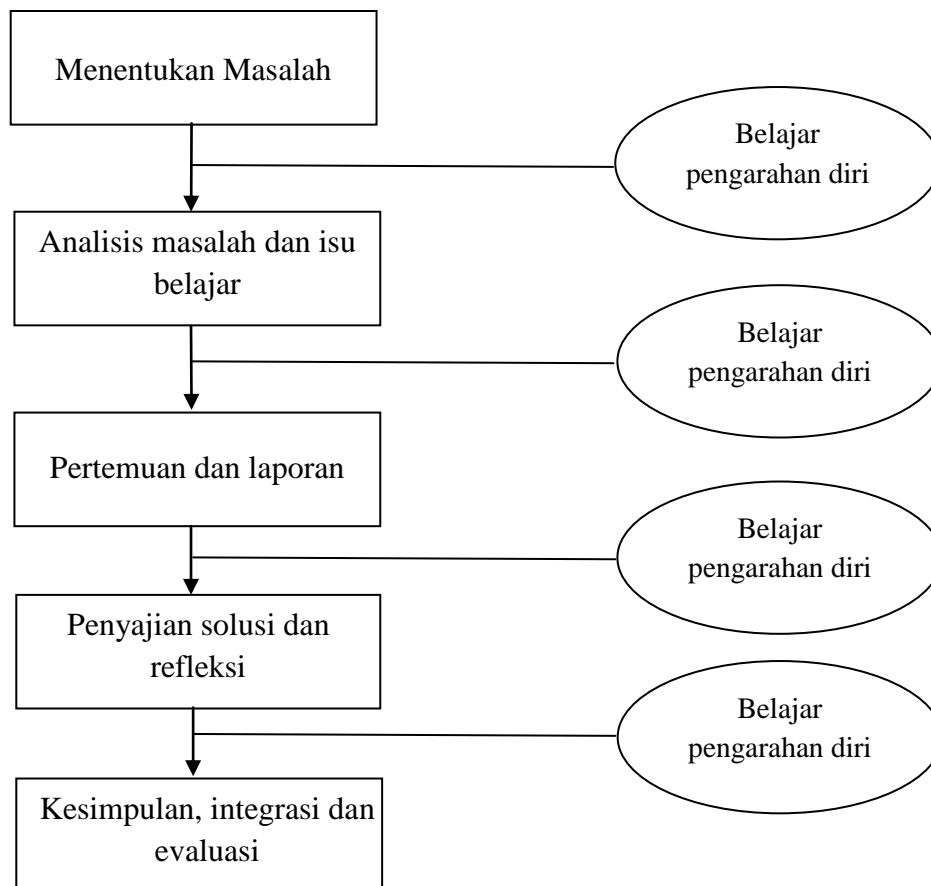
Menentukan Masalah

Belajar pengarahan diri

Analisis masalah dan isu belajar

Belajar pengarahan diri

Pertemuan dan laporan

Belajar pengarahan diri

Penyajian solusi dan refleksi

Belajar pengarahan diri

Kesimpulan, integrasi dan evaluasi